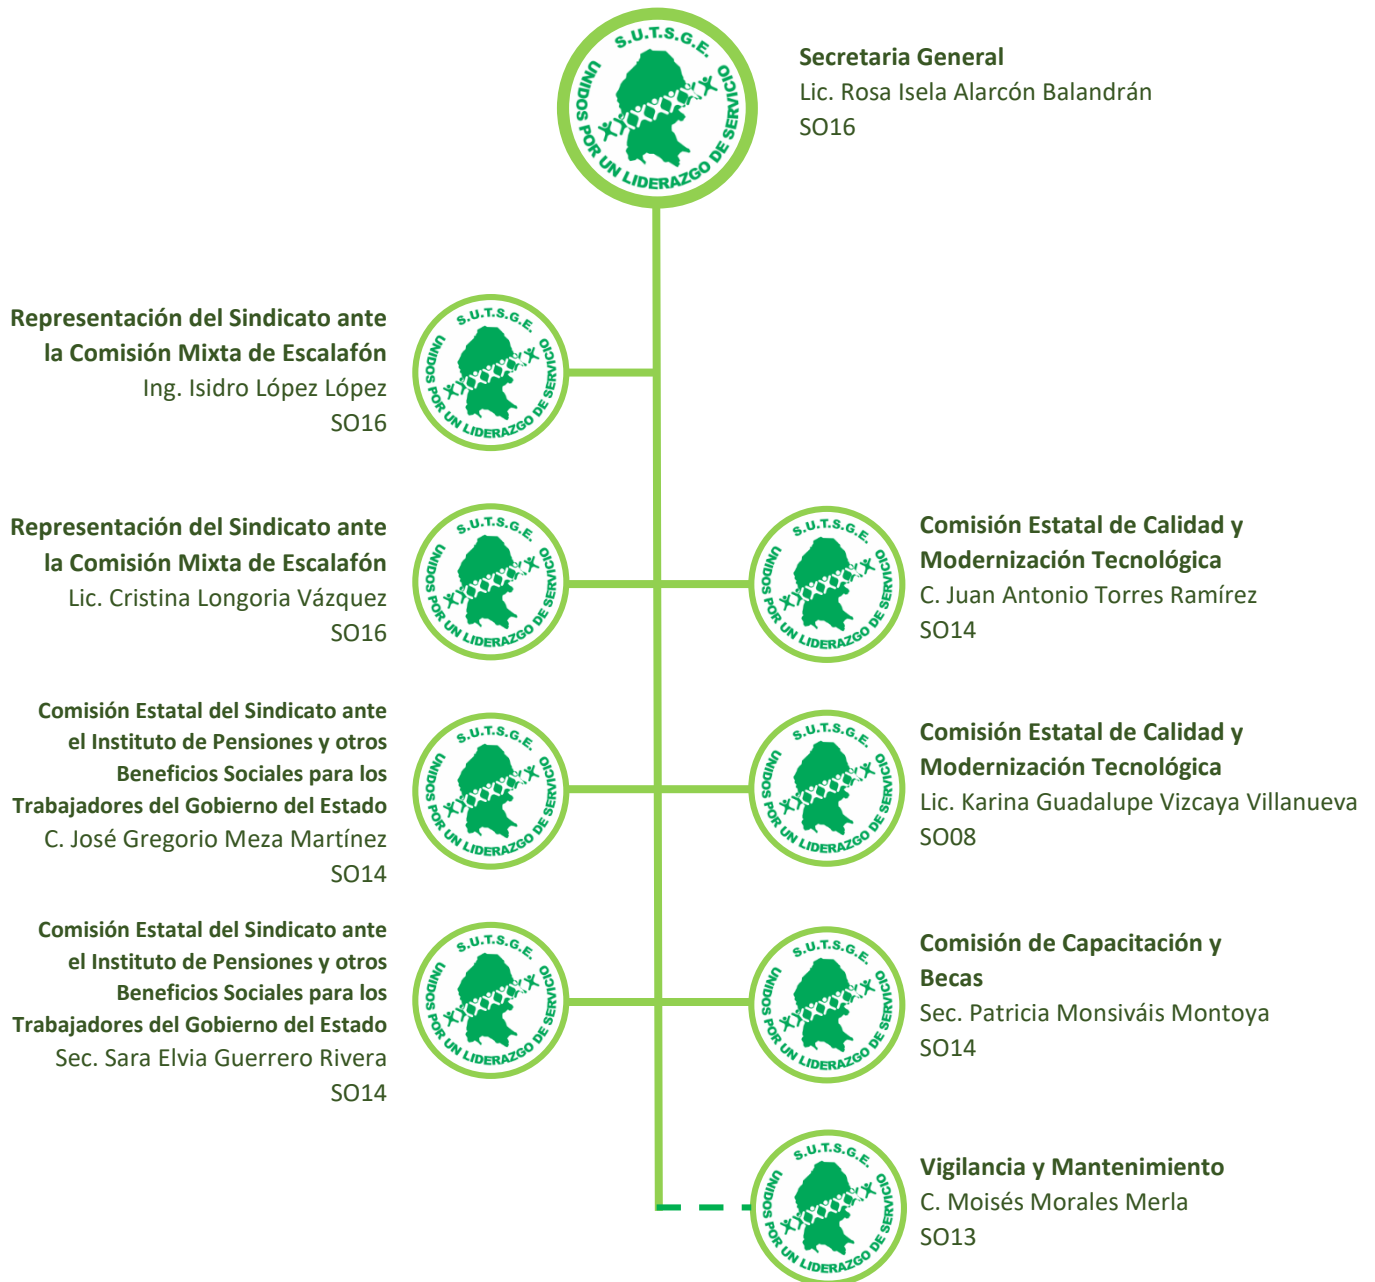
S.U.T.S.G.E.
UNIDOS POR UN LIDERAZGO DE SERVICIO

Secretaria General
Lic. Rosa Isela Alarcón Balandrán
SO16

Representación del Sindicato ante la Comisión Mixta de Escalafón
Ing. Isidro López López
SO16

Representación del Sindicato ante la Comisión Mixta de Escalafón
Lic. Cristina Longoria Vázquez
SO16

Comisión Estatal de Calidad y Modernización Tecnológica
C. Juan Antonio Torres Ramírez
SO14

Comisión Estatal del Sindicato ante el Instituto de Pensiones y otros Beneficios Sociales para los Trabajadores del Gobierno del Estado
C. José Gregorio Meza Martínez
SO14

Comisión Estatal de Calidad y Modernización Tecnológica
Lic. Karina Guadalupe Vizcaya Villanueva
SO08

Comisión Estatal del Sindicato ante el Instituto de Pensiones y otros Beneficios Sociales para los Trabajadores del Gobierno del Estado
Sec. Sara Elvia Guerrero Rivera
SO14

Comisión de Capacitación y Becas
Sec. Patricia Monsiváis Montoya
SO14

Vigilancia y Mantenimiento
C. Moisés Morales Merla
SO13